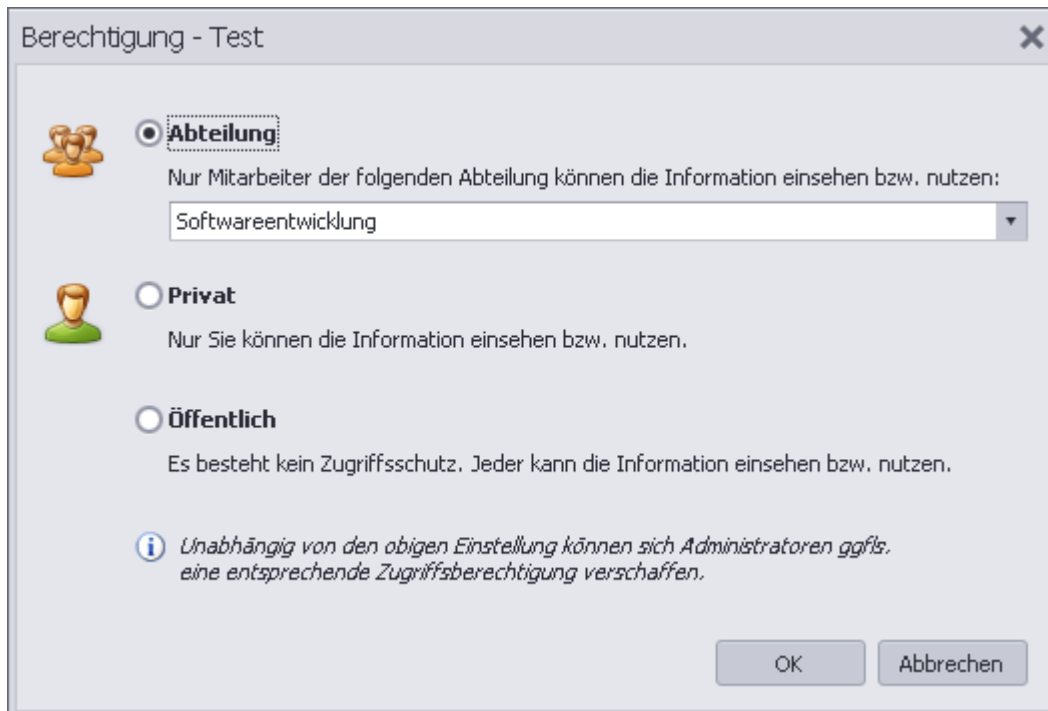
Berechtigung - Test

Abteilung

Nur Mitarbeiter der folgenden Abteilung können die Information einsehen bzw. nutzen:

Softwareentwicklung

Privat

Nur Sie können die Information einsehen bzw. nutzen.

Öffentlich

Es besteht kein Zugriffsschutz. Jeder kann die Information einsehen bzw. nutzen.

Unabhängig von den obigen Einstellung können sich Administratoren ggfls. eine entsprechende Zugriffsberechtigung verschaffen.

OK

Abbrechen